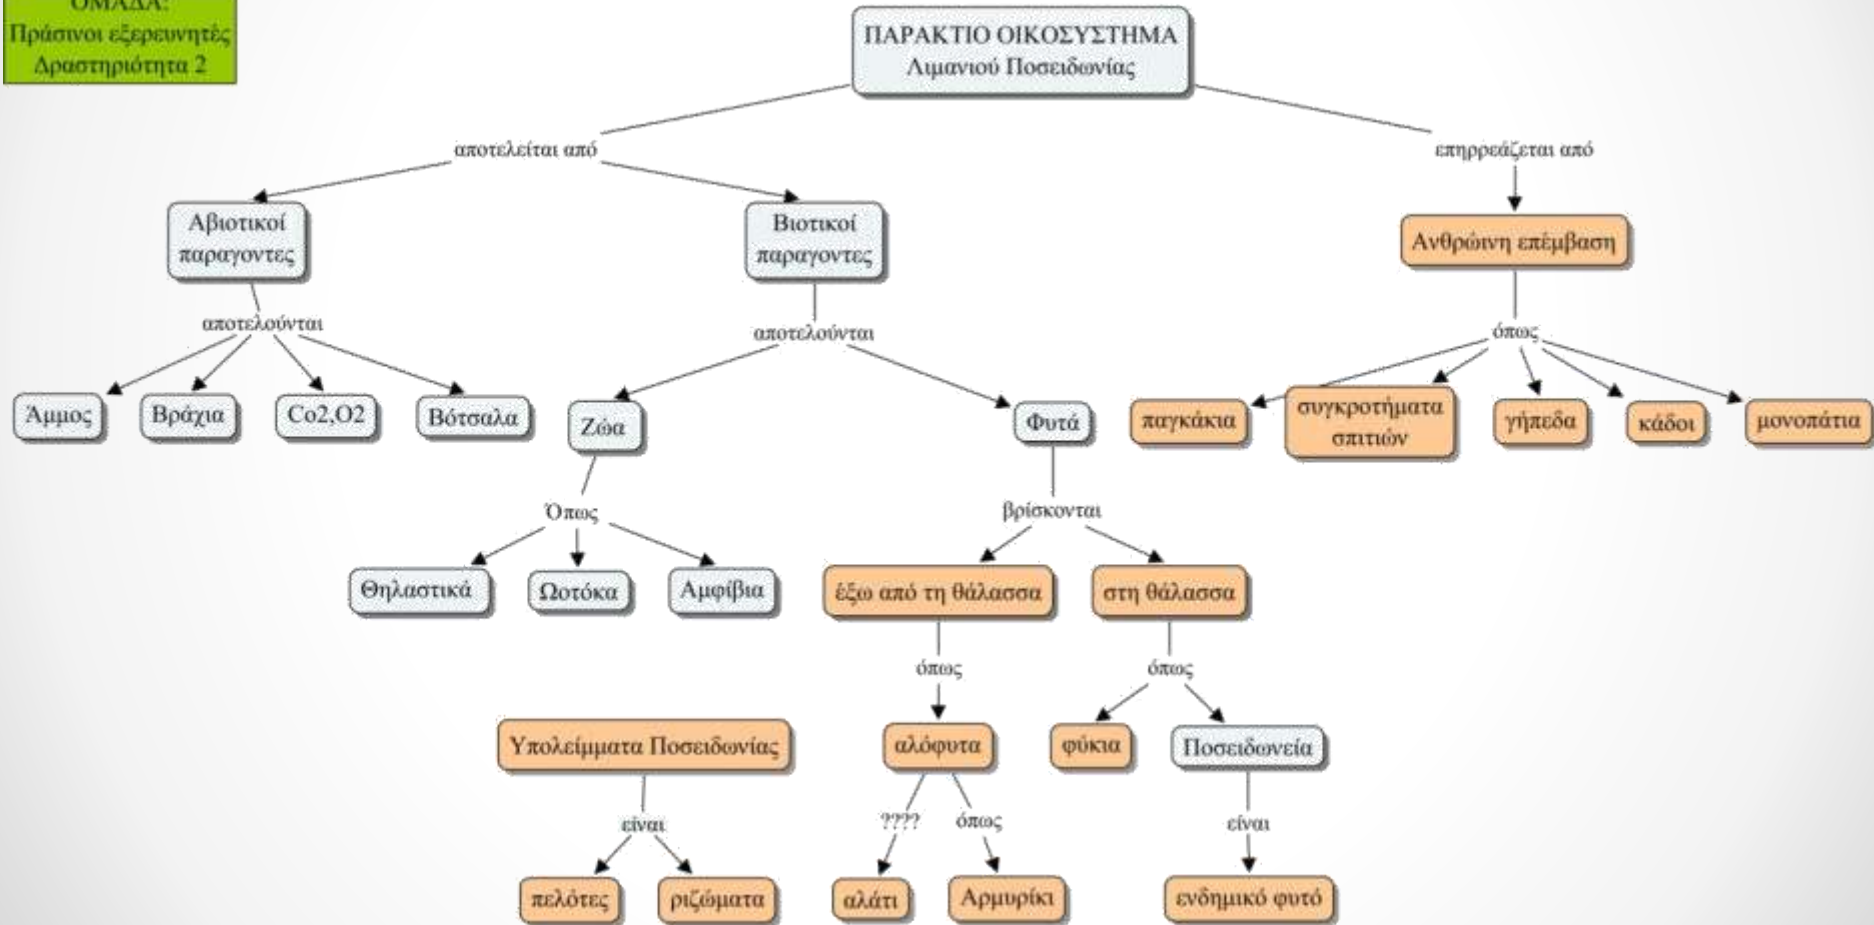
ΟΜΑΔΑ:
Πράσινοι εξερευνητές
Δραστηριότητα 2

ΠΑΡΑΚΤΙΟ ΟΙΚΟΣΥΣΤΗΜΑ
Λιμανιού Ποσειδωνίας

αποτελείται από

επηρρεάζεται από

Αβιοτικοί παραγοντες

Βιοτικοί παραγοντες

Ανθρώπινη επέμβαση

αποτελούνται

αποτελούνται

όπως

Άμμος

Βράχια

Co2,O2

Βότσαλα

Ζώα

Φυτά

παγκάκια

συγκροτήματα σπιτιών

γήπεδα

κάδοι

μονοπάτια

Όπως

βρίσκονται

Θηλαστικά

Ωοτόκα

Αμφίβια

έξω από τη θάλασσα

στη θάλασσα

όπως

όπως

Υπολείμματα Ποσειδωνίας

αλόφυτα

φύκια

Ποσειδωνεία

είναι

????

όπως

είναι

πελότες

ριζώματα

αλάτι

Αρμυρίκι

ενδημικό φυτό